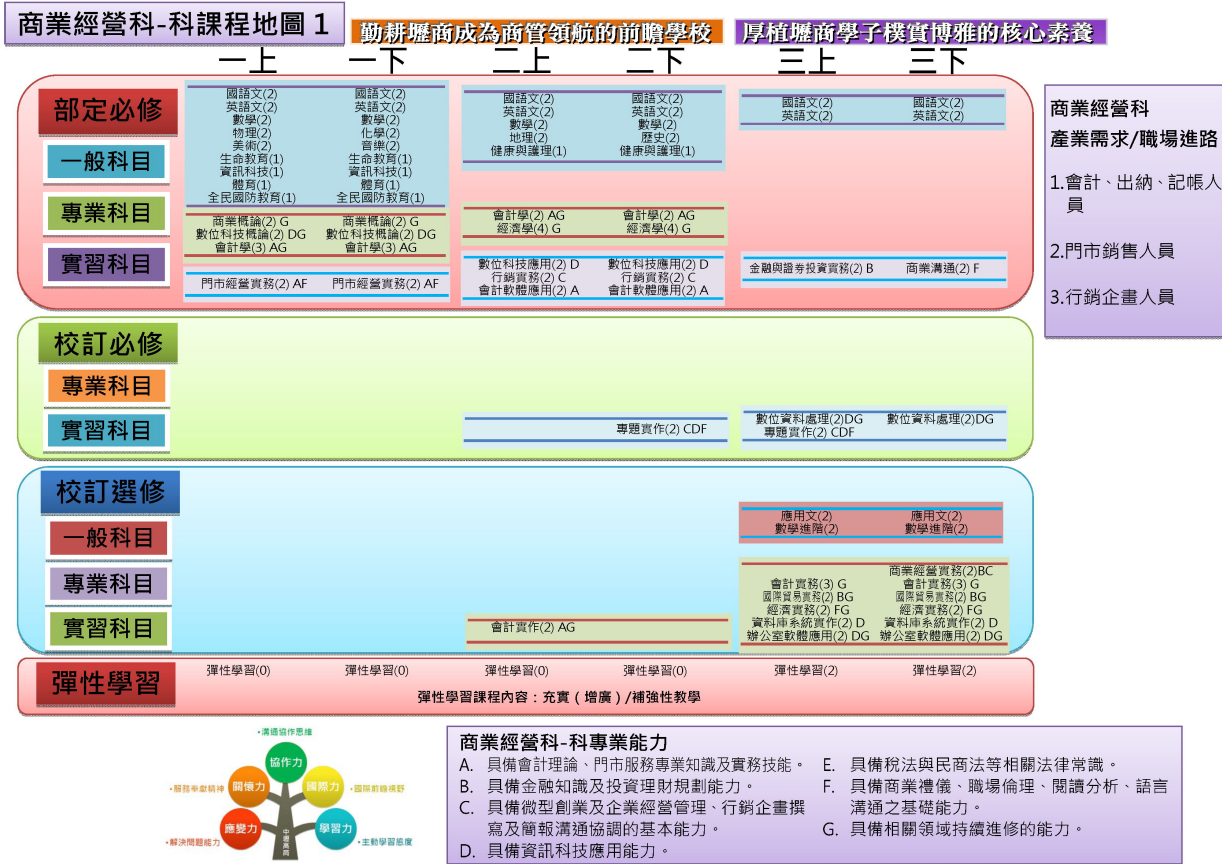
商業經營科-科課程地圖 1

勤耕壢商成為商管領航的前瞻學校

厚植壢商學子樸實博雅的核心素養

一上 一下 二上 二下 三上 三下

部定必修

一般科目

專業科目

實習科目

國語文(2) 英語文(2) 數學(2) 物理(2) 美術(2) 生命教育(1) 資訊科技(1) 體育(1) 全民國防教育(1)

國語文(2) 英語文(2) 數學(2) 化學(2) 音樂(2) 生命教育(1) 資訊科技(1) 體育(1) 全民國防教育(1)

國語文(2) 英語文(2) 數學(2) 地理(2) 健康與護理(1)

國語文(2) 英語文(2) 數學(2) 歷史(2) 健康與護理(1)

國語文(2) 英語文(2)

國語文(2) 英語文(2)

商業概論(2) G 數位科技概論(2) DG 會計學(3) AG

商業概論(2) G 數位科技概論(2) DG 會計學(3) AG

會計學(2) AG 經濟學(4) G

會計學(2) AG 經濟學(4) G

門市經營實務(2) AF

門市經營實務(2) AF

數位科技應用(2) D 行銷實務(2) C 會計軟體應用(2) A

數位科技應用(2) D 行銷實務(2) C 會計軟體應用(2) A

金融與證券投資實務(2) B

商業溝通(2) F

商業經營科

產業需求/職場進路

1.會計、出納、記帳人員

2.門市銷售人員

3.行銷企畫人員

校訂必修

專業科目

實習科目

專題實作(2) CDF

數位資料處理(2)DG 專題實作(2) CDF

數位資料處理(2)DG

校訂選修

一般科目

專業科目

實習科目

應用文(2) 數學進階(2)

應用文(2) 數學進階(2)

會計實作(2) AG

會計實務(3) G 國際貿易實務(2) BG 經濟實務(2) FG 資料庫系統實作(2) D 辦公室軟體應用(2) DG

商業經營實務(2)BC 會計實務(3) G 國際貿易實務(2) BG 經濟實務(2) FG 資料庫系統實作(2) D 辦公室軟體應用(2) DG

彈性學習

彈性學習(0) 彈性學習(0) 彈性學習(0) 彈性學習(0) 彈性學習(2) 彈性學習(2)

彈性學習課程內容：充實（增廣）/補強性教學

溝通協作態度

協作力

關懷力

國際力

服務奉獻精神

國際前瞻視野

中壢高商

應變力

學習力

解決問題能力

主動學習態度

商業經營科-科專業能力

A. 具備會計理論、門市服務專業知識及實務技能。

B. 具備金融知識及投資理財規劃能力。

C. 具備微型創業及企業經營管理、行銷企畫撰寫及簡報溝通協調的基本能力。

D. 具備資訊科技應用能力。

E. 具備稅法與民商法等相關法律常識。

F. 具備商業禮儀、職場倫理、閱讀分析、語言溝通之基礎能力。

G. 具備相關領域持續進修的能力。